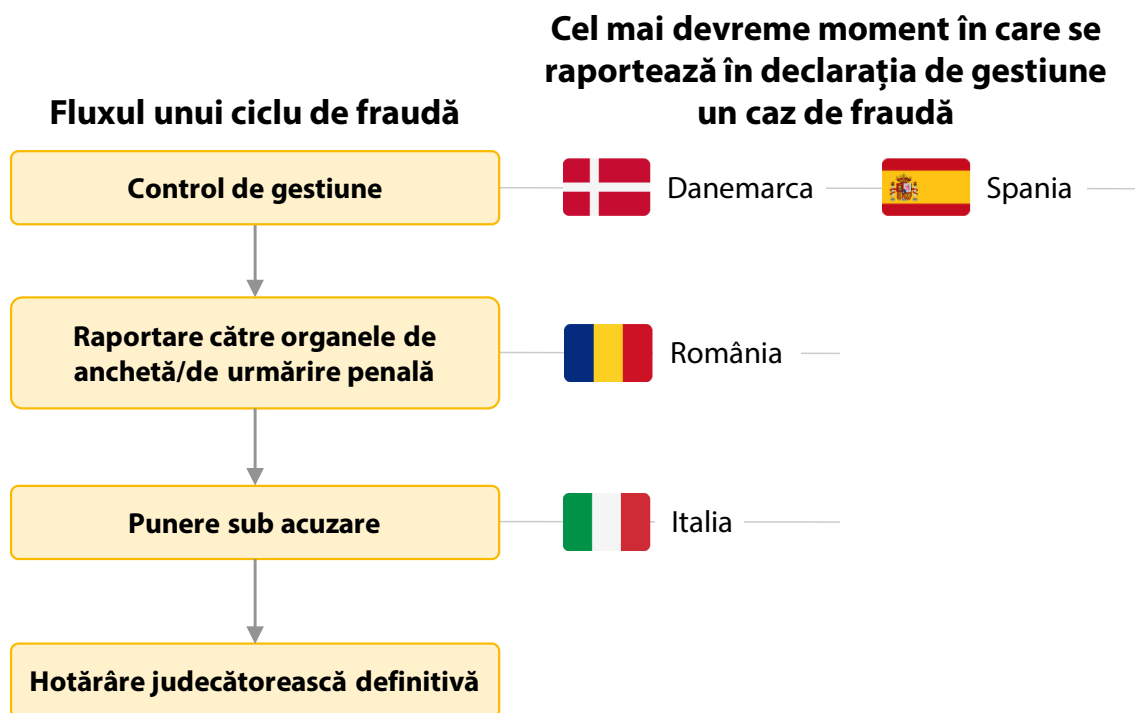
Fluxul unui ciclu de fraudă

Cel mai devreme moment în care se raportează în declarația de gestiune un caz de fraudă

Control de gestiune

Danemarca

Spania

Raportare către organele de anchetă/de urmărire penală

România

Punere sub acuzare

Italia

Hotărâre judecătorească definitivă